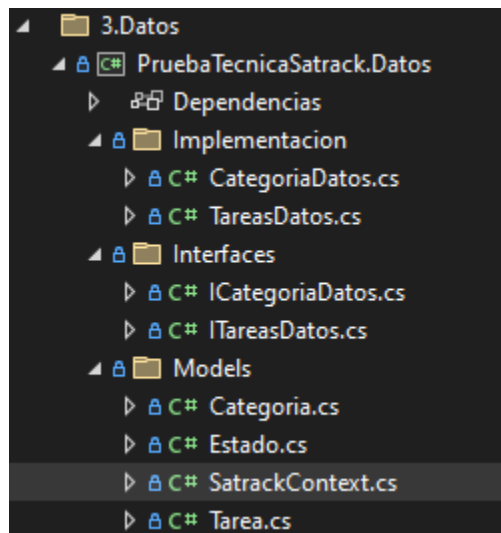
3.Datos
C# PruebaTecnicaSatrack.Datos
Dependencias
Implementacion
C# CategoriaDatos.cs
C# TareasDatos.cs
Interfaces
C# ICategoriaDatos.cs
C# ITareasDatos.cs
Models
C# Categoria.cs
C# Estado.cs
C# SatrackContext.cs
C# Tarea.cs